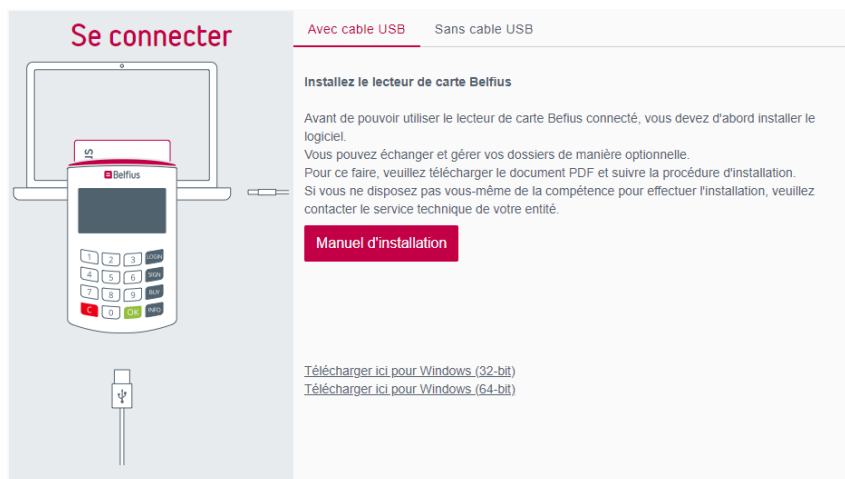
Se connecter

Belfius

1 2 3 LOGIN
4 5 6 SIGN
7 8 9 BUY
C 0 OK INFO

Avec cable USB    Sans cable USB

Installez le lecteur de carte Belfius

Avant de pouvoir utiliser le lecteur de carte Beflus connecté, vous devez d'abord installer le logiciel.
Vous pouvez échanger et gérer vos dossiers de manière optionnelle.
Pour ce faire, veuillez télécharger le document PDF et suivre la procédure d'installation.
Si vous ne disposez pas vous-même de la compétence pour effectuer l'installation, veuillez contacter le service technique de votre entité.

Manuel d'installation

Télécharger ici pour Windows (32-bit)
Télécharger ici pour Windows (64-bit)